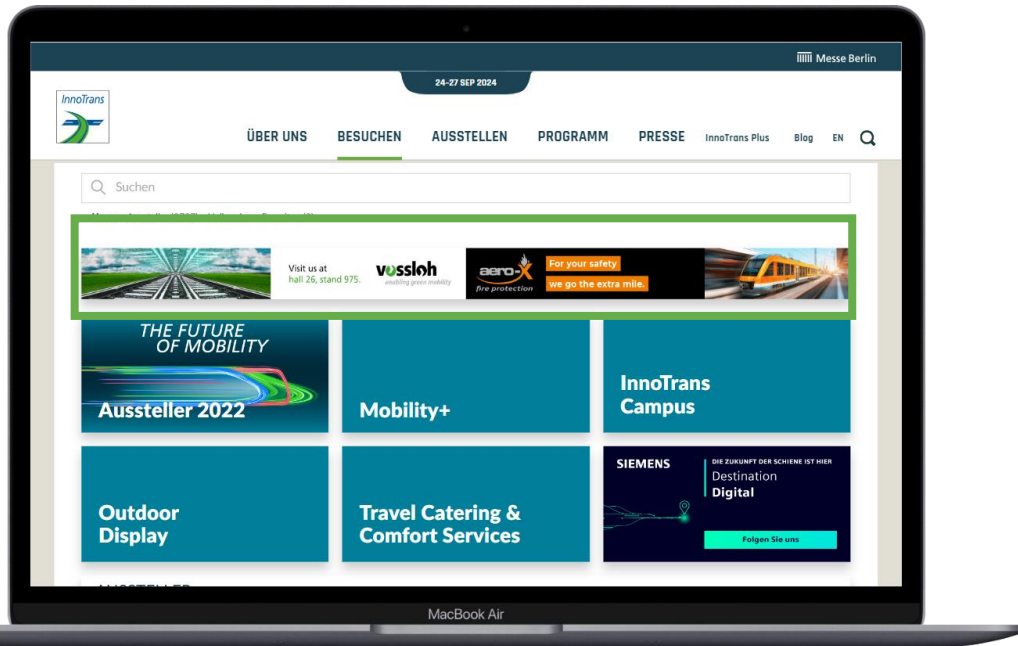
Messe Berlin

24-27 SEP 2024

InnoTrans

ÜBER UNS BESUCHEN AUSSTELLEN PROGRAMM PRESSE InnoTrans Plus Blog EN

Suchen

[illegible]

Visit us at hall 26, stand 975.

vossloh enabling green mobility

aero-X fire protection

For your safety we go the extra mile.

THE FUTURE OF MOBILITY

Aussteller 2022

Mobility+

InnoTrans Campus

Outdoor Display

Travel Catering & Comfort Services

SIEMENS

DIE ZUKUNFT DER SCHIENE IST HIER

Destination Digital

Folgen Sie uns

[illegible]

MacBook Air